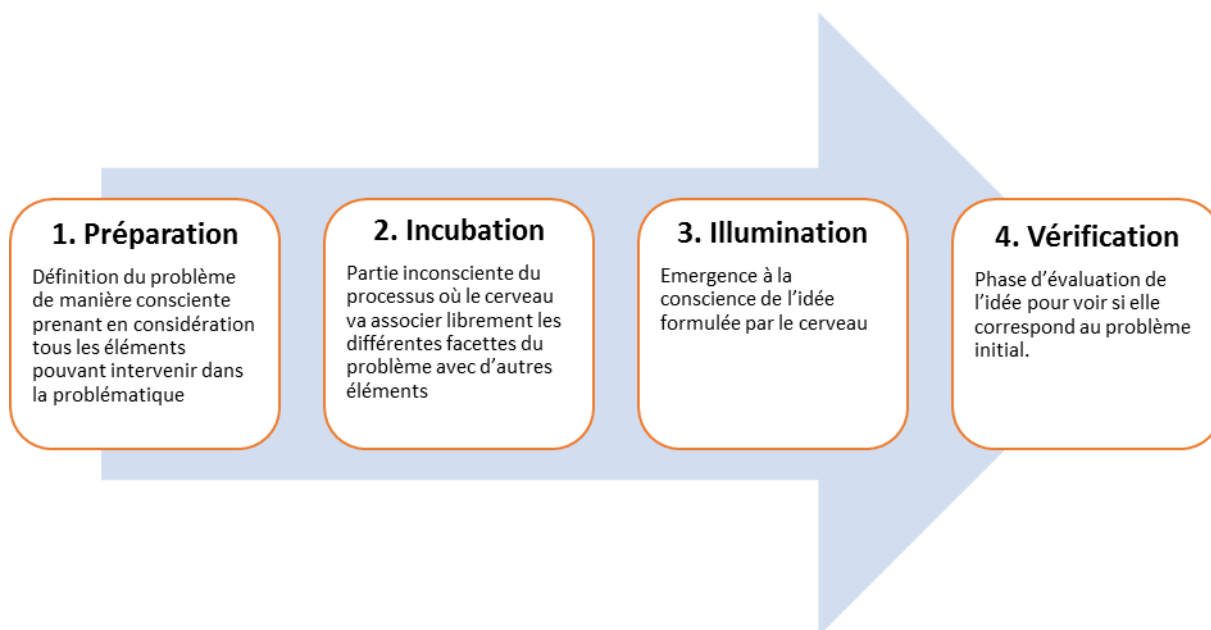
1. Préparation

Définition du problème de manière consciente prenant en considération tous les éléments pouvant intervenir dans la problématique

2. Incubation

Partie inconsciente du processus où le cerveau va associer librement les différentes facettes du problème avec d'autres éléments

3. Illumination

Emergence à la conscience de l'idée formulée par le cerveau

4. Vérification

Phase d'évaluation de l'idée pour voir si elle correspond au problème initial.